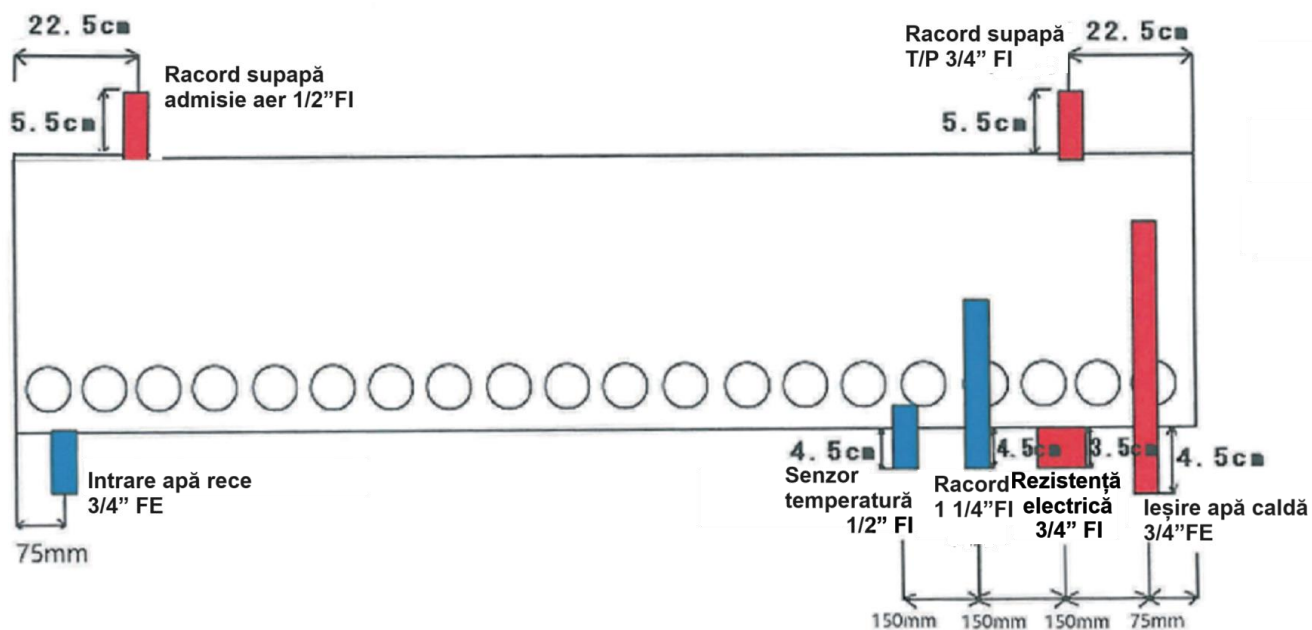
22.5cm

Racord supapă admisie aer 1/2”FI

5.5cm

Racord supapă T/P 3/4” FI

22.5cm

5.5cm

4.5cm

4.5cm

3.5cm

4.5cm

Intrare apă rece 3/4” FE

75mm

Senzor temperatură 1/2” FI

Racord 1 1/4”FI

Rezistență electrică 3/4” FI

Ieșire apă caldă 3/4”FE

150mm 150mm 150mm 75mm